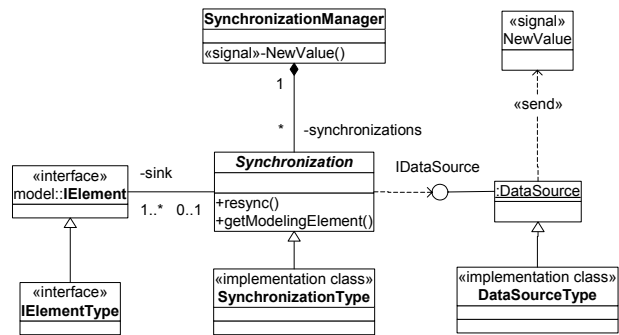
SynchronizationManager

«signal»-NewValue()

«signal»
NewValue

«send»

1

*

-synchronizations

«interface»
model::IElement

-sink

Synchronization

IDataSource

:DataSource

+resync()
+getModelingElement()

1..*

0..1

«interface»
IElementType

«implementation class»
SynchronizationType

«implementation class»
DataSourceType